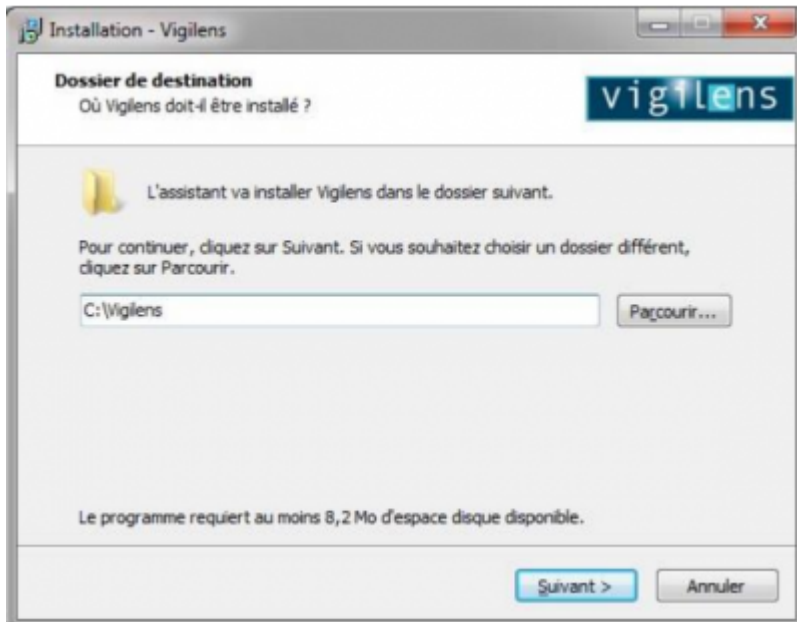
Installation - Vigilens

Dossier de destination
Où Vigilens doit-il être installé ?

vigilens

L'assistant va installer Vigilens dans le dossier suivant.

Pour continuer, cliquez sur Suivant. Si vous souhaitez choisir un dossier différent, cliquez sur Parcourir.

C:\Vigilens

Parcourir...

Le programme requiert au moins 8,2 Mo d'espace disque disponible.

Suivant >

Annuler